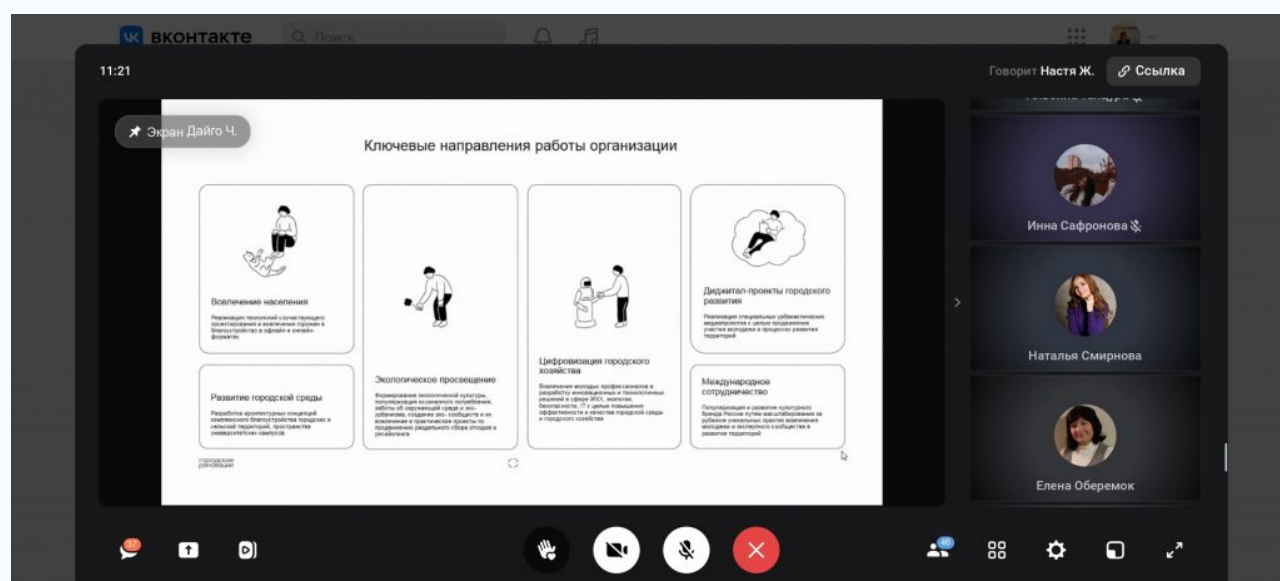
вконтакте Поиск

11:21

Говорит Настя Ж. Ссылка

Экран Дайго Ч.

Ключевые направления работы организации

Вовлечение населения

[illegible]

Развитие городской среды

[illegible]

Экологическое просвещение

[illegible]

Цифровизация городского хозяйства

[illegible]

Диджитал-проекты городского развития

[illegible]

Международное сотрудничество

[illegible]

городские реновации

Инна Сафронова

Наталья Смирнова

Елена Оберемок

37

46